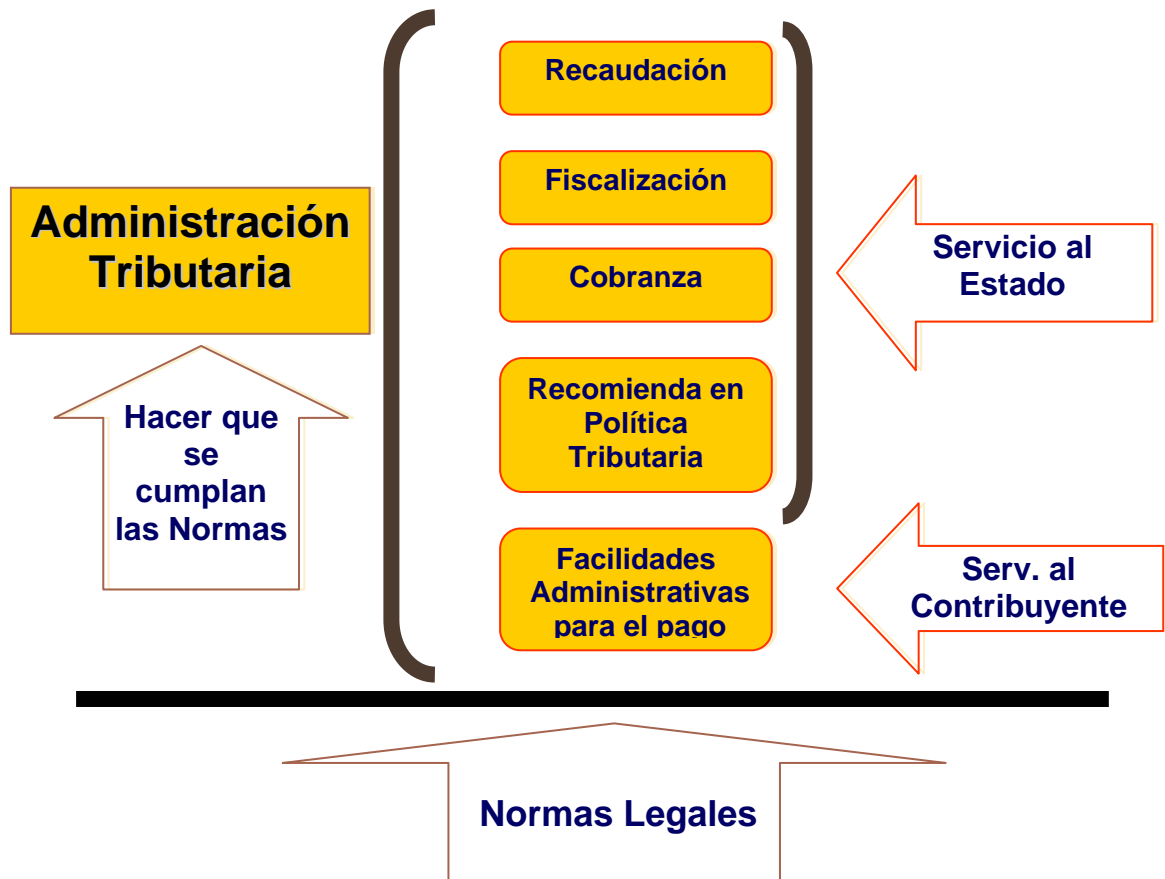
Administración Tributaria

Hacer que se cumplan las Normas

Recaudación

Fiscalización

Cobranza

Recomienda en Política Tributaria

Facilidades Administrativas para el pago

Servicio al Estado

Serv. al Contribuyente

Normas Legales